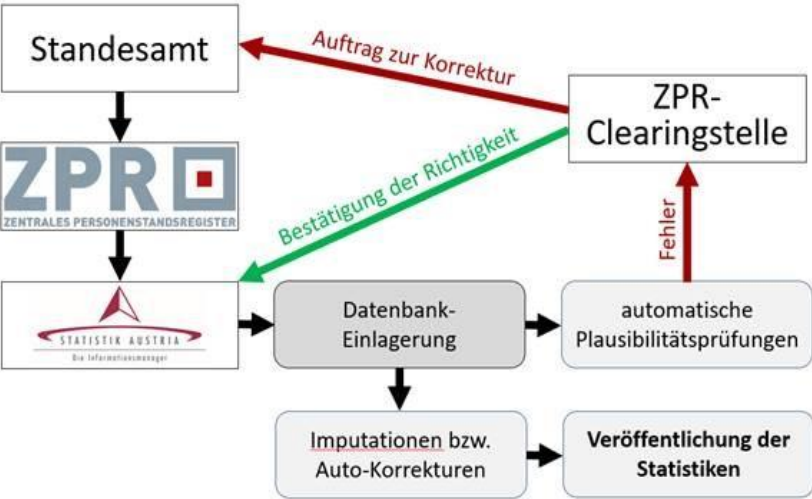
Standesamt

Auftrag zur Korrektur

ZPR-Clearingstelle

Bestätigung der Richtigkeit

ZPR

ZENTRALES PERSONENSTANDSREGISTER

Fehler

STATISTIK AUSTRIA

Die Informationsmanager

Datenbank-Einlagerung

automatische Plausibilitätsprüfungen

Imputationen bzw. Auto-Korrekturen

Veröffentlichung der Statistiken